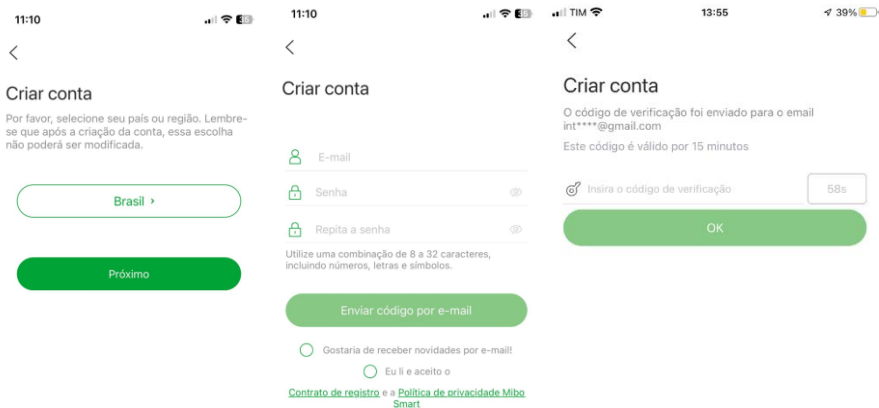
11:10

<

Criar conta

Por favor, selecione seu país ou região. Lembre-se que após a criação da conta, essa escolha não poderá ser modificada.

Brasil ›

Próximo

11:10

<

Criar conta

E-mail

Senha

Repita a senha

Utilize uma combinação de 8 a 32 caracteres, incluindo números, letras e símbolos.

Enviar código por e-mail

Gostaria de receber novidades por e-mail!

Eu li e aceito o

Contrato de registro e a Política de privacidade Mibo Smart

TIM 13:55 39%

<

Criar conta

O código de verificação foi enviado para o email int****@gmail.com

Este código é válido por 15 minutos

Insira o código de verificação 58s

OK